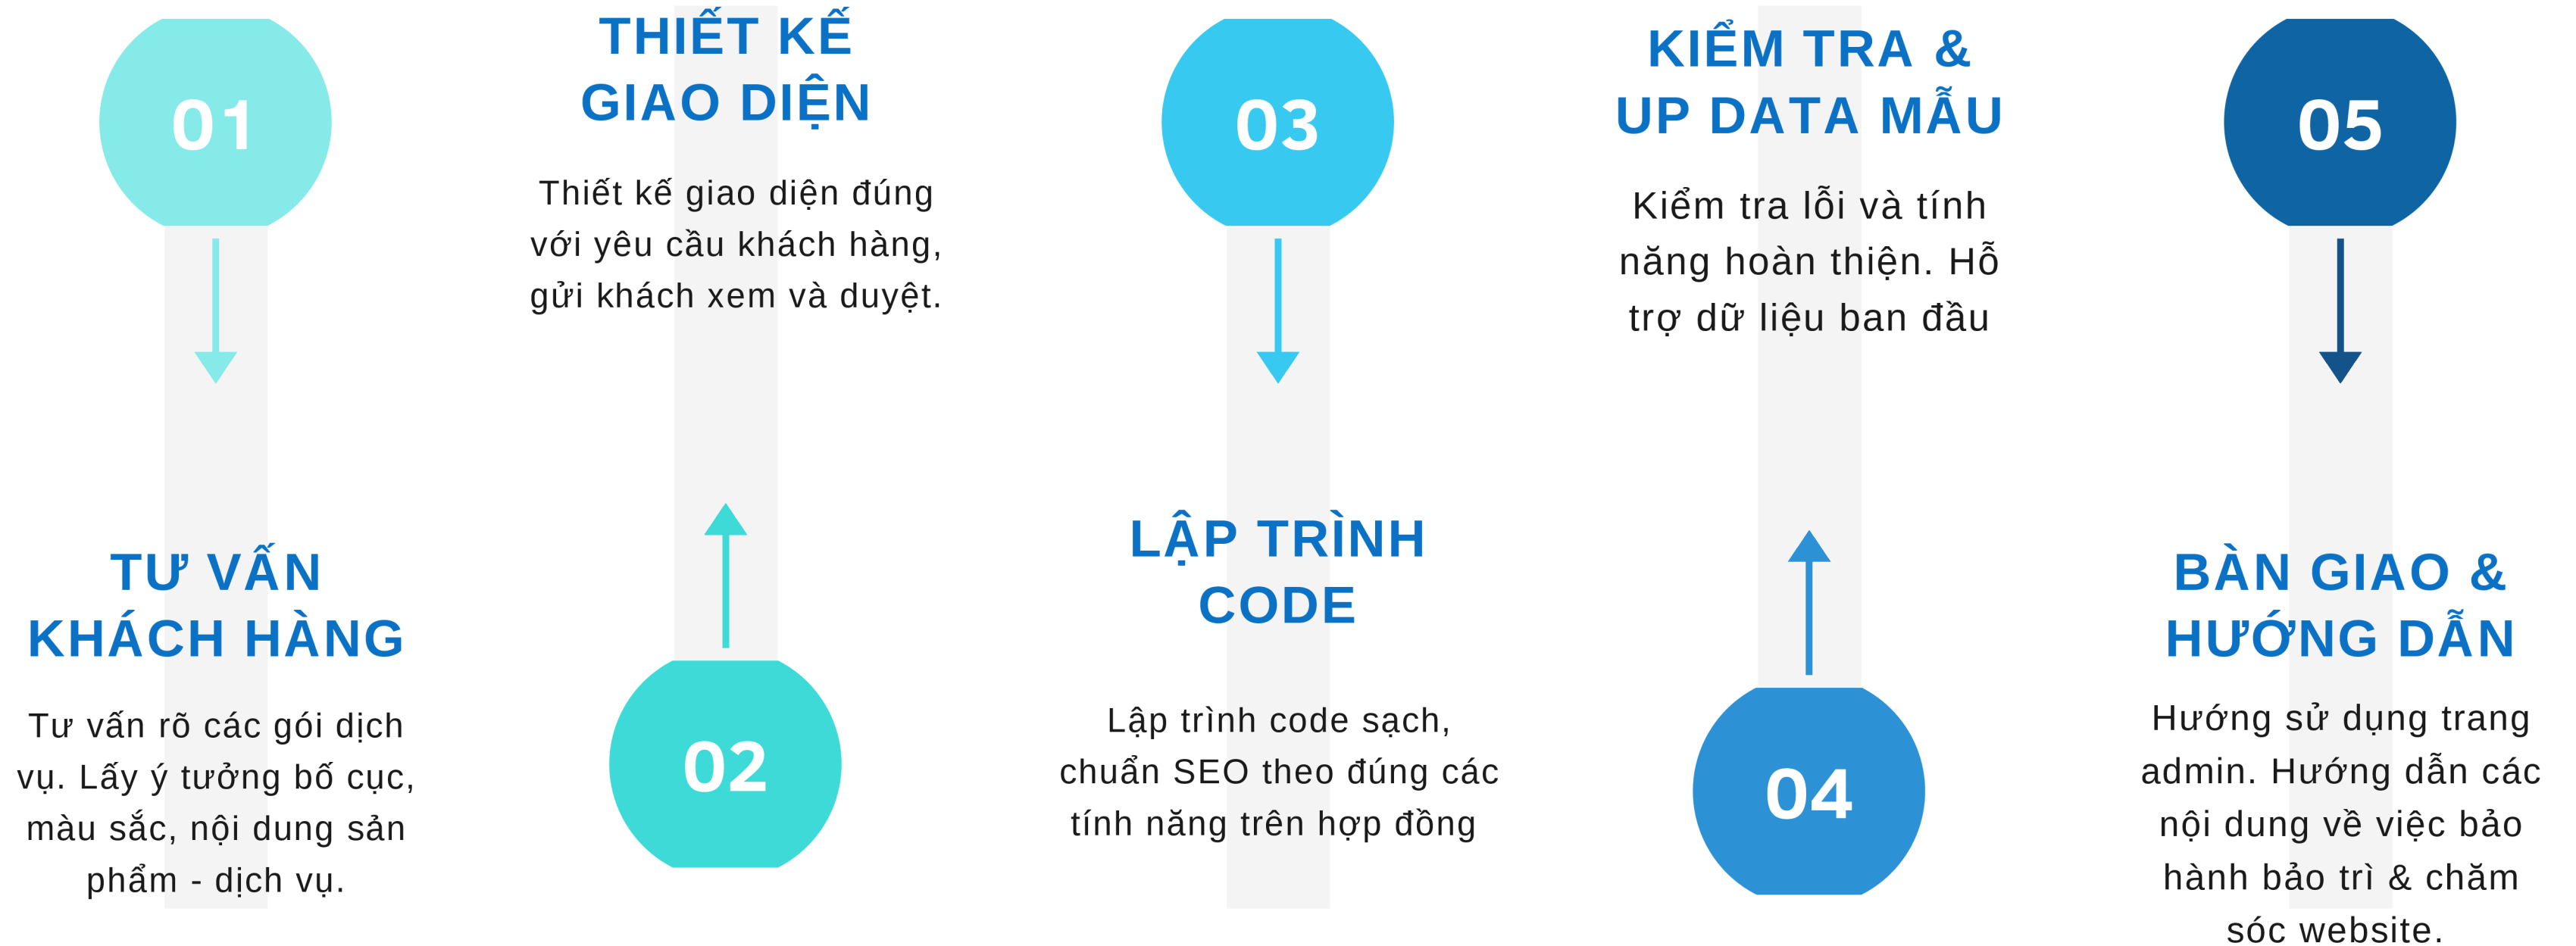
01

TƯ VẤN KHÁCH HÀNG

Tư vấn rõ các gói dịch vụ. Lấy ý tưởng bố cục, màu sắc, nội dung sản phẩm - dịch vụ.

THIẾT KẾ GIAO DIỆN

Thiết kế giao diện đúng với yêu cầu khách hàng, gửi khách xem và duyệt.

02

03

LẬP TRÌNH CODE

Lập trình code sạch, chuẩn SEO theo đúng các tính năng trên hợp đồng

KIỂM TRA & UP DATA MẪU

Kiểm tra lỗi và tính năng hoàn thiện. Hỗ trợ dữ liệu ban đầu

04

05

BÀN GIAO & HƯỚNG DẪN

Hướng sử dụng trang admin. Hướng dẫn các nội dung về việc bảo hành bảo trì & chăm sóc website.